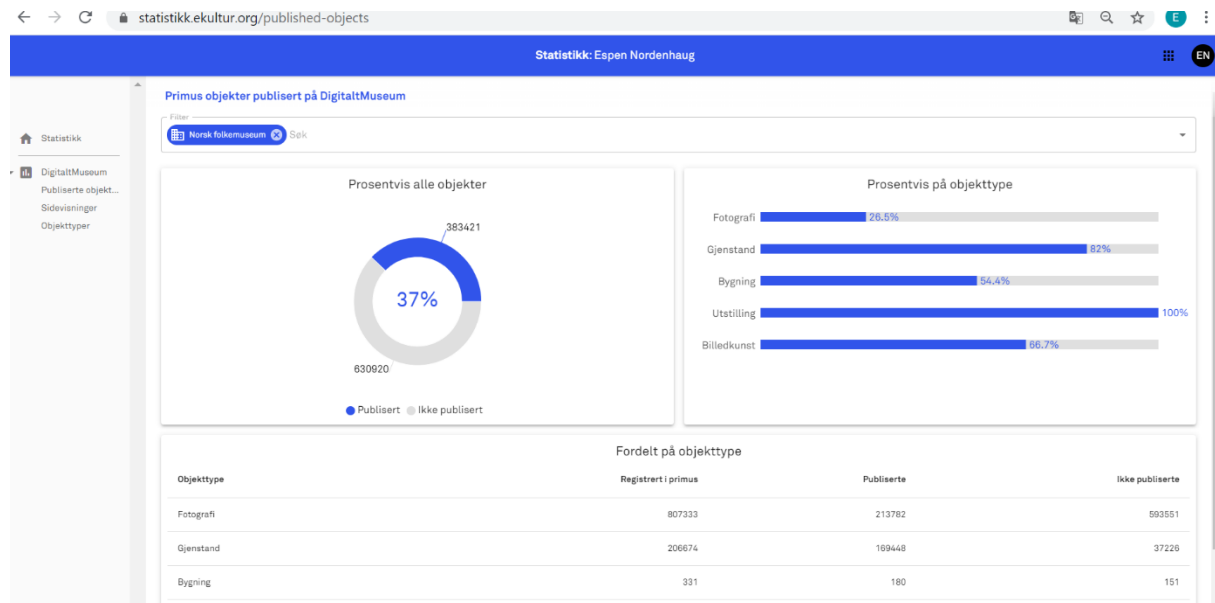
statistikk.ekultur.org/published-objects

E

Statistikk: Espen Nordenhaug

EN

Statistikk

DigitaltMuseum
Publiserte objekt...
Sidevisninger
Objekttyper

Primus objekter publisert på DigitaltMuseum

Filter
Norsk folkemuseum
Søk

Prosentvis alle objekter

383421

37%

630920

Publisert Ikke publisert

Prosentvis på objekttype

Fotografi 26.5%
Gjenstand 82%
Bygning 54.4%
Utstilling 100%
Billedkunst 66.7%

Fordelt på objekttype

| Objekttype | Registrert i primus | Publiserte | Ikke publiserte |
|---|---|---|---|
| Fotografi | 807333 | 213782 | 593551 |
| Gjenstand | 206674 | 169448 | 37226 |
| Bygning | 331 | 180 | 151 |